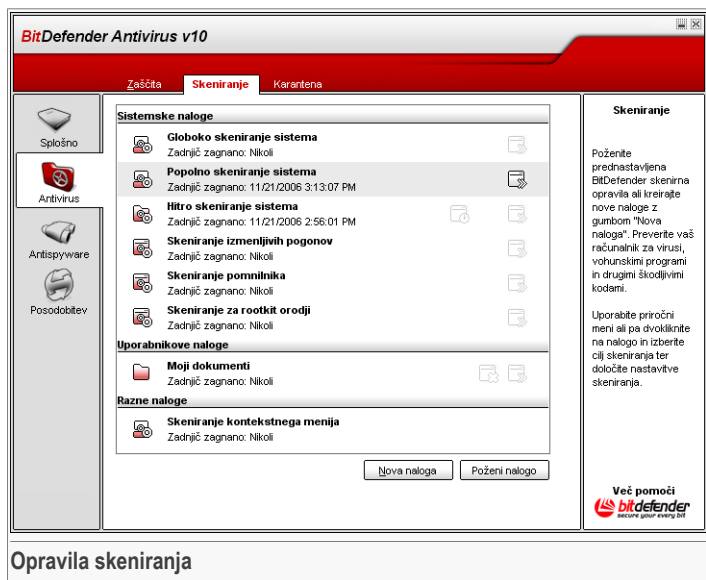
BitDefender Antivirus v10

Zaščita | Skeniranje | Karantena

Splošno
Antivirus
Antispyware
Posodobitev

Sistemske naloge

Globoko skeniranje sistema
Zadnjič zagnano: Nikoli

Popolno skeniranje sistema
Zadnjič zagnano: 11/21/2006 3:13:07 PM

Hitro skeniranje sistema
Zadnjič zagnano: 11/21/2006 2:56:01 PM

Skeniranje izmenljivih pogonov
Zadnjič zagnano: Nikoli

Skeniranje pomnilnika
Zadnjič zagnano: Nikoli

Skeniranje za rootkit orodji
Zadnjič zagnano: Nikoli

Uporabnikove naloge

Moji dokumenti
Zadnjič zagnano: Nikoli

Razne naloge

Skeniranje kontekstnega menija
Zadnjič zagnano: Nikoli

Nova naloga | Poženi nalogo

Skeniranje

Poženite prednastavljena BitDefender skenirna opravila ali kreirajte nove naloge z gumbom "Nova naloga". Preverite vaš računalnik za virusi, vohunskimi programi in drugimi škodljivimi kodami.

Uporabite priročni meni ali pa dvokliknite na nalogo in izberite cilj skeniranja ter določite nastavitve skeniranja.

Več pomoči
bitdefender
secure your every bit

Opravila skeniranja